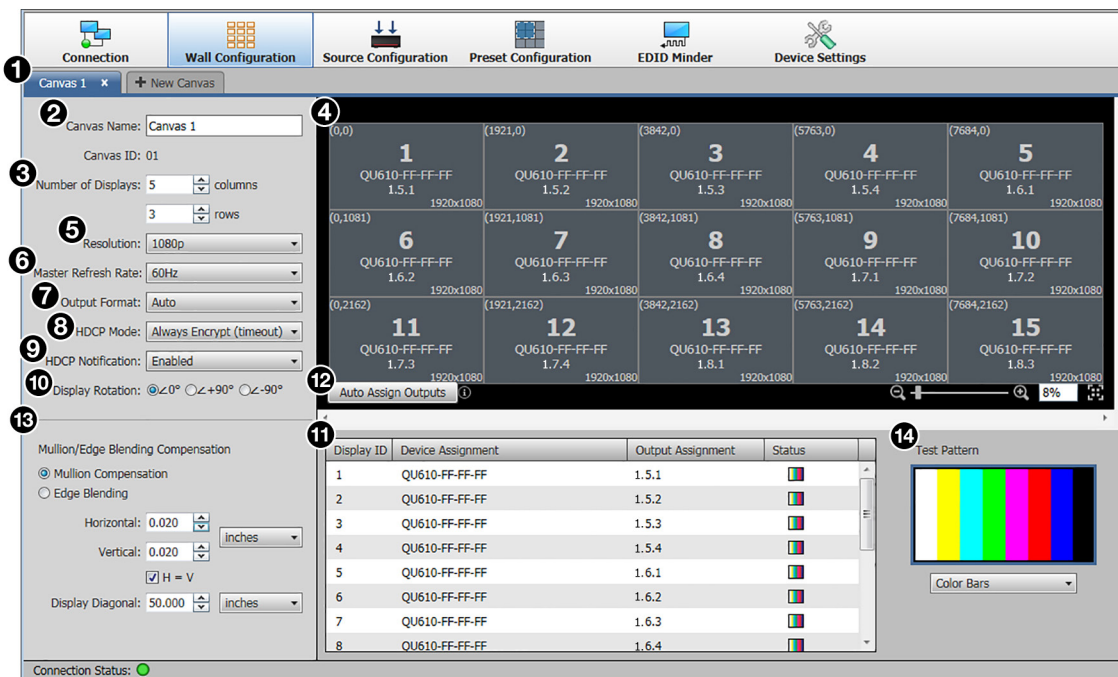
Connection | Wall Configuration | Source Configuration | Preset Configuration | EDID Minder | Device Settings

1

Canvas 1 × | + New Canvas

2 Canvas Name: Canvas 1

Canvas ID: 01

3 Number of Displays: 5 columns

3 rows

5 Resolution: 1080p

6 Master Refresh Rate: 60Hz

7 Output Format: Auto

8 HDCP Mode: Always Encrypt (timeout)

9 HDCP Notification: Enabled

10 Display Rotation: ∠0° ∠+90° ∠-90°

4

| (0,0) 1 QU610-FF-FF-FF 1.5.1 1920x1080 | (1921,0) 2 QU610-FF-FF-FF 1.5.2 1920x1080 | (3842,0) 3 QU610-FF-FF-FF 1.5.3 1920x1080 | (5763,0) 4 QU610-FF-FF-FF 1.5.4 1920x1080 | (7684,0) 5 QU610-FF-FF-FF 1.6.1 1920x1080 |
|---|---|---|---|---|
| (0,1081) 6 QU610-FF-FF-FF 1.6.2 1920x1080 | (1921,1081) 7 QU610-FF-FF-FF 1.6.3 1920x1080 | (3842,1081) 8 QU610-FF-FF-FF 1.6.4 1920x1080 | (5763,1081) 9 QU610-FF-FF-FF 1.7.1 1920x1080 | (7684,1081) 10 QU610-FF-FF-FF 1.7.2 1920x1080 |
| (0,2162) 11 QU610-FF-FF-FF 1.7.3 1920x1080 | (1921,2162) 12 QU610-FF-FF-FF 1.7.4 1920x1080 | (3842,2162) 13 QU610-FF-FF-FF 1.8.1 1920x1080 | (5763,2162) 14 QU610-FF-FF-FF 1.8.2 1920x1080 | (7684,2162) 15 QU610-FF-FF-FF 1.8.3 1920x1080 |

12 Auto Assign Outputs

8%

13

Mullion/Edge Blending Compensation

Mullion Compensation

Edge Blending

Horizontal: 0.020 inches

Vertical: 0.020

H = V

Display Diagonal: 50.000 inches

11

| Display ID | Device Assignment | Output Assignment | Status |
|---|---|---|---|
| 1 | QU610-FF-FF-FF | 1.5.1 | |
| 2 | QU610-FF-FF-FF | 1.5.2 | |
| 3 | QU610-FF-FF-FF | 1.5.3 | |
| 4 | QU610-FF-FF-FF | 1.5.4 | |
| 5 | QU610-FF-FF-FF | 1.6.1 | |
| 6 | QU610-FF-FF-FF | 1.6.2 | |
| 7 | QU610-FF-FF-FF | 1.6.3 | |
| 8 | QU610-FF-FF-FF | 1.6.4 | |

14 Test Pattern

Color Bars

Connection Status: